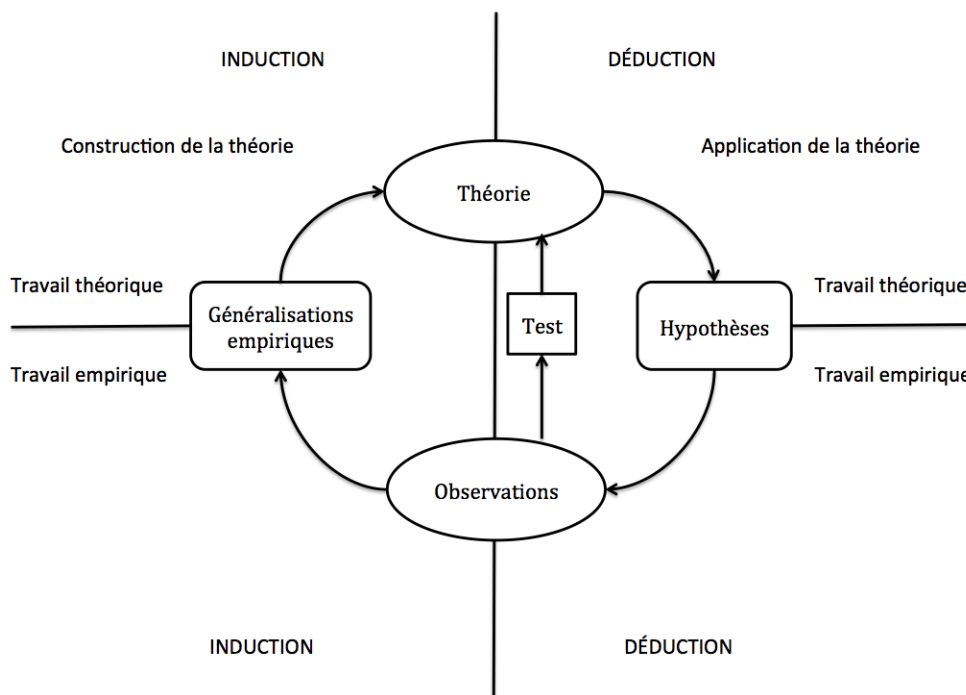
INDUCTION

DÉDUCTION

Construction de la théorie

Application de la théorie

Théorie

Travail théorique

Généralisations empiriques

Test

Hypothèses

Travail théorique

Travail empirique

Travail empirique

Observations

INDUCTION

DÉDUCTION